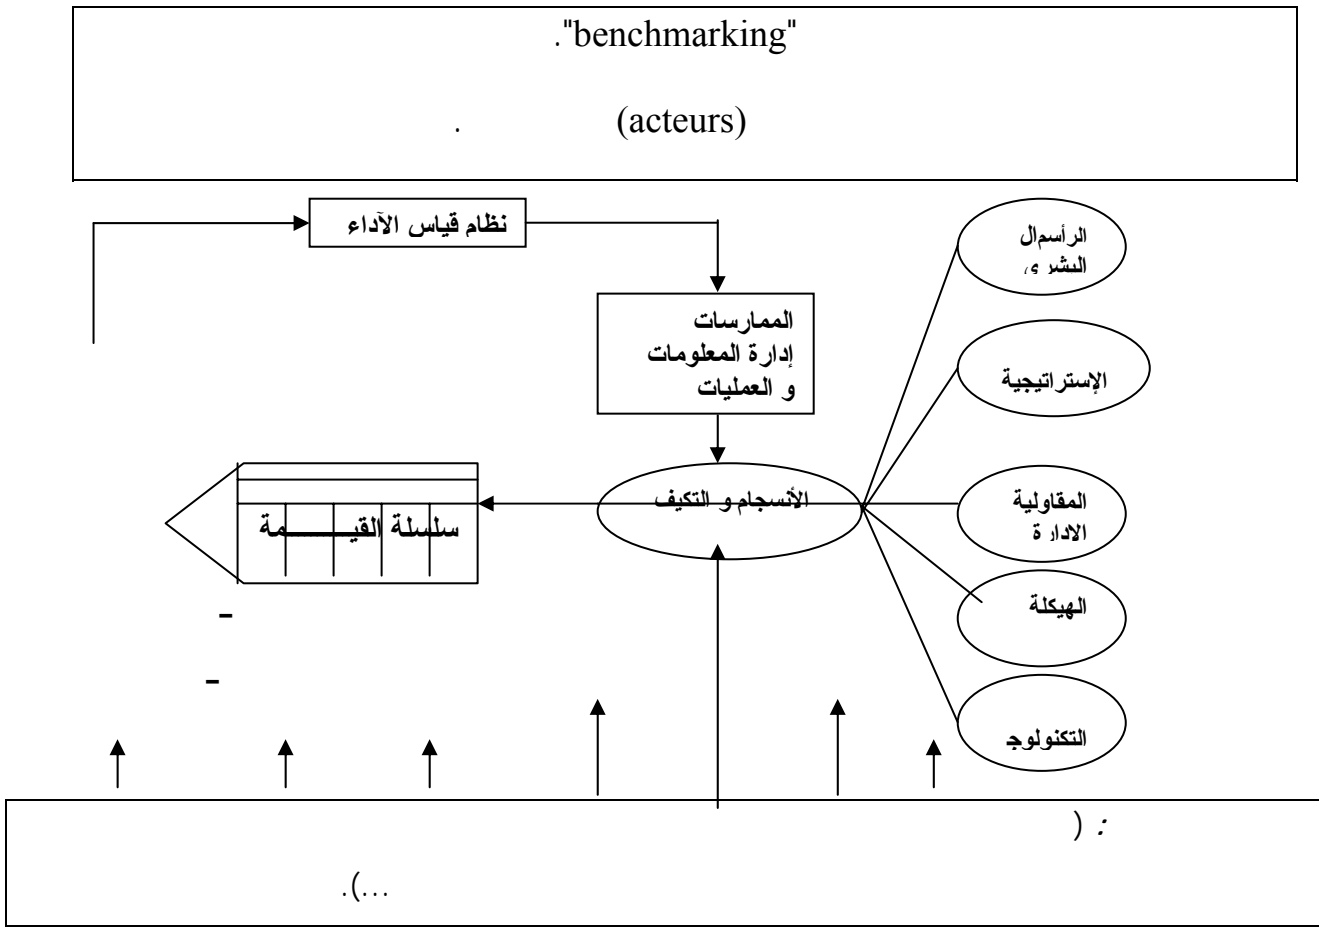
."benchmarking"

. (acteurs)

نظام قياس الآداء

الممارسات
إدارة المعلومات
و العمليات

الرأسمال
البشري

الإستراتيجية

المقاولية
الادارة

الهيكلة

التكنولوج

الأنسجام و التكيف

سلسلة القيـــــــمة

-

-

: (

.(...